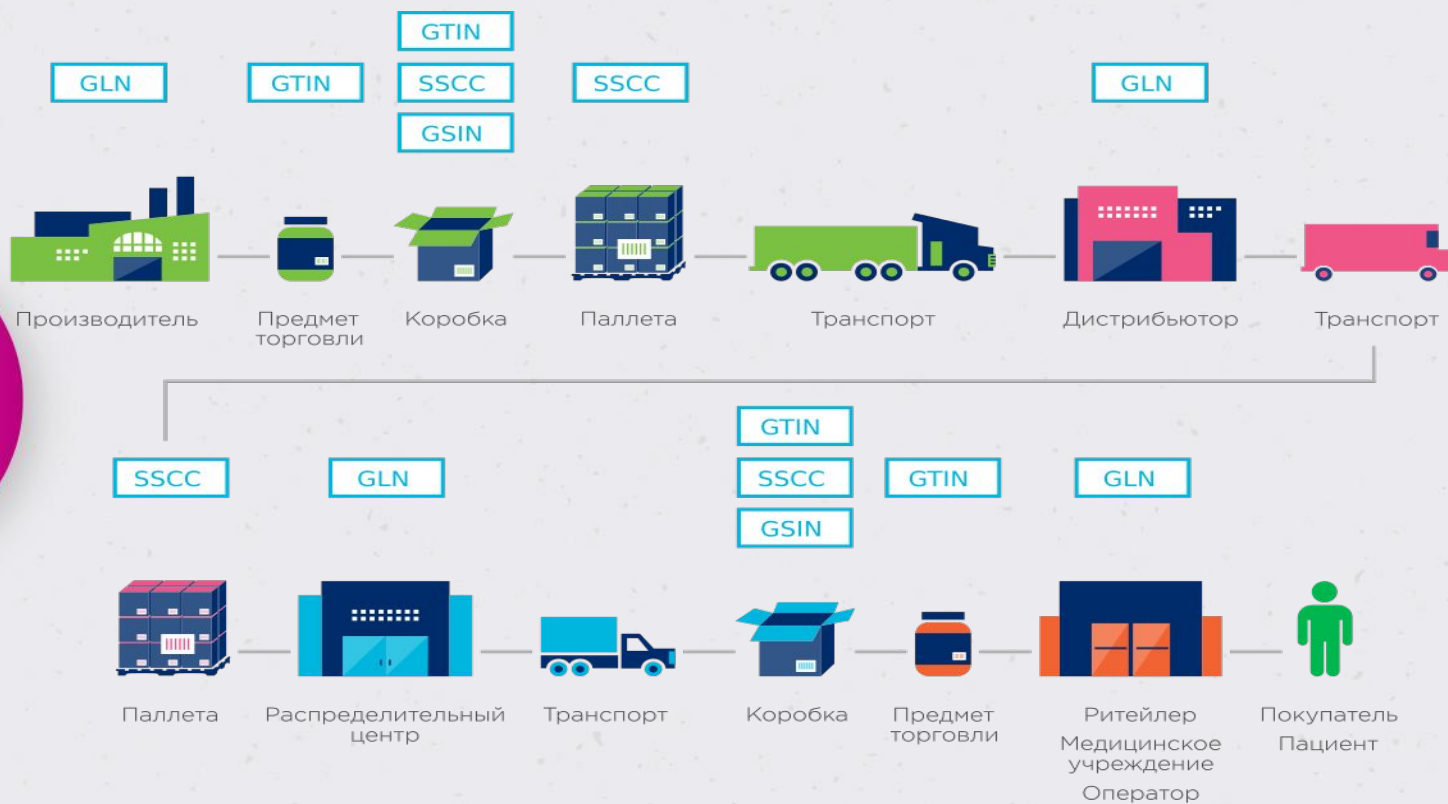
GLN

GTIN

GTIN
SSCC
GSIN

SSCC

GLN

Производитель

Предмет торговли

Коробка

Паллета

Транспорт

Дистрибьютор

Транспорт

SSCC

GLN

GTIN
SSCC
GSIN

GTIN

GLN

Паллета

Распределительный центр

Транспорт

Коробка

Предмет торговли

Ритейлер
Медицинское учреждение
Оператор

Покупатель
Пациент